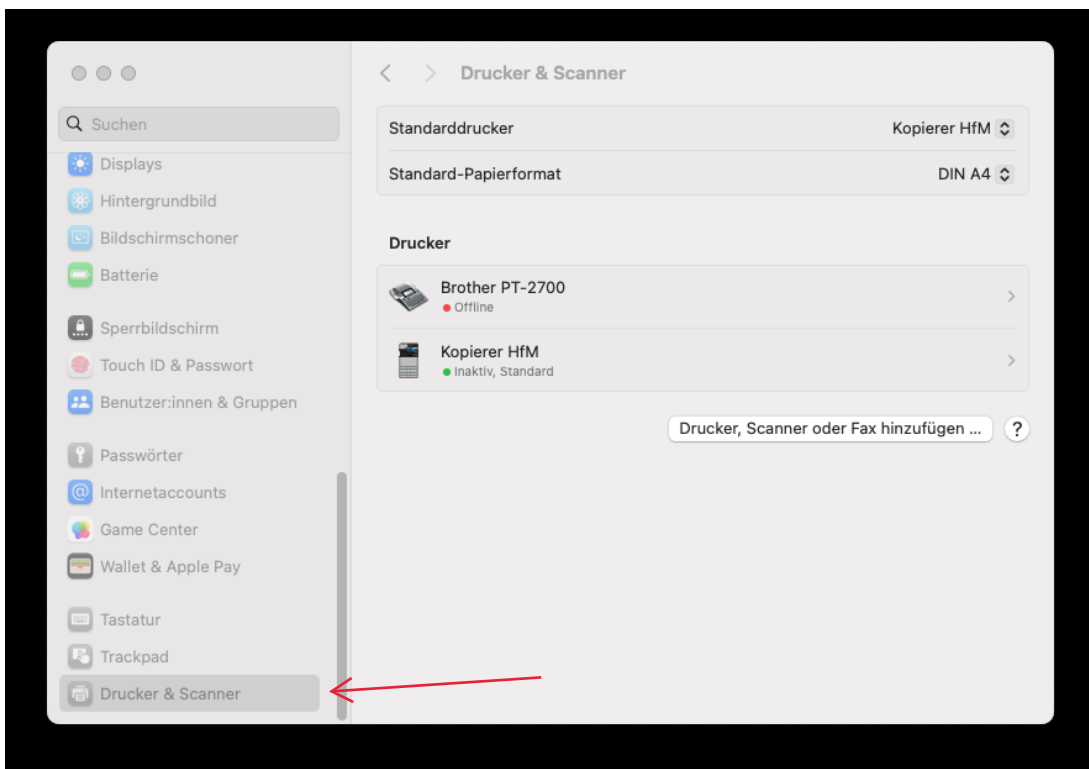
Suchen
Displays
Hintergrundbild
Bildschirmschoner
Batterie
Sperrbildschirm
Touch ID & Passwort
Benutzer:innen & Gruppen
Passwörter
Internetaccounts
Game Center
Wallet & Apple Pay
Tastatur
Trackpad
Drucker & Scanner

Drucker & Scanner

Standarddrucker Kopierer HfM
Standard-Papierformat DIN A4

Drucker

Brother PT-2700
Offline

Kopierer HfM
Inaktiv, Standard

Drucker, Scanner oder Fax hinzufügen …
?